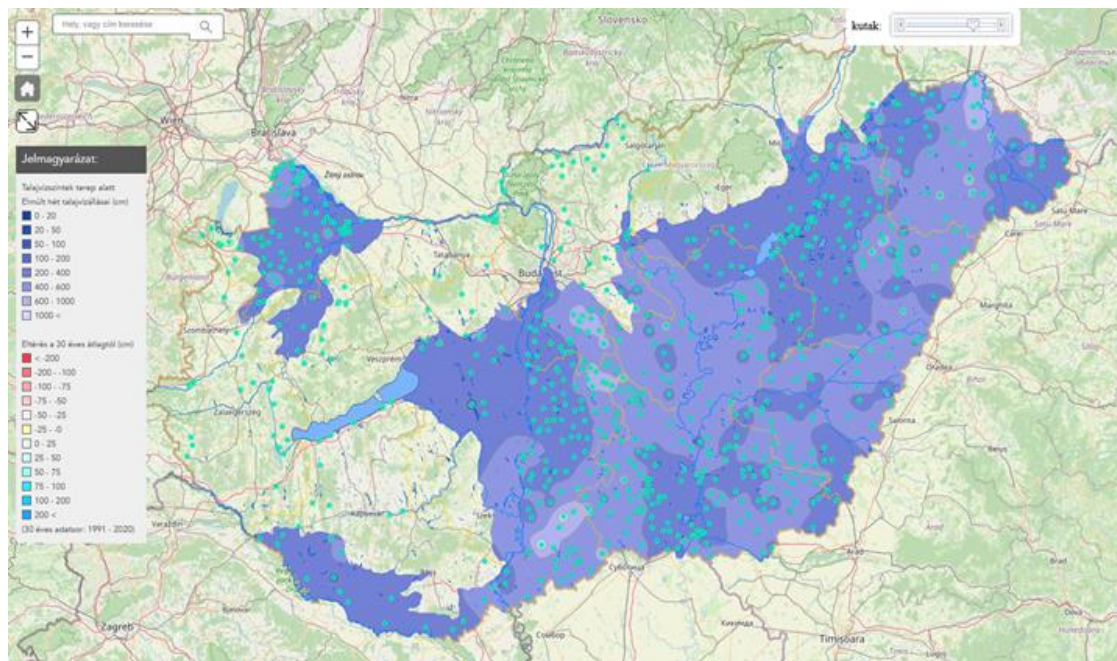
+
−
Hely, vagy cím keresése
kutak:

Jelmagyarázat:
Talajvízszintek terep alatt
Elmúlt hét talajvízállásai (cm)
0 - 20
20 - 50
50 - 100
100 - 200
200 - 400
400 - 600
600 - 1000
1000 <

Eltérés a 30 éves átlagtól (cm)
< -200
-200 - -100
-100 - -75
-75 - -50
-50 - -25
-25 - -0
0 - 25
25 - 50
50 - 75
75 - 100
100 - 200
200 <
(30 éves adatsor: 1991 - 2020)

Slovensko
Wien
Bratislava
Salgótarján
Tatabánya
Budapest
Szombathely
Veszprém
Zalaegerszeg
Varaždin
Zagreb
Szabadka
Sombor
Arad
Timișoara
Oradea
Satu Mare
Carei
Salonta
Zitný ostrov
Miskolc